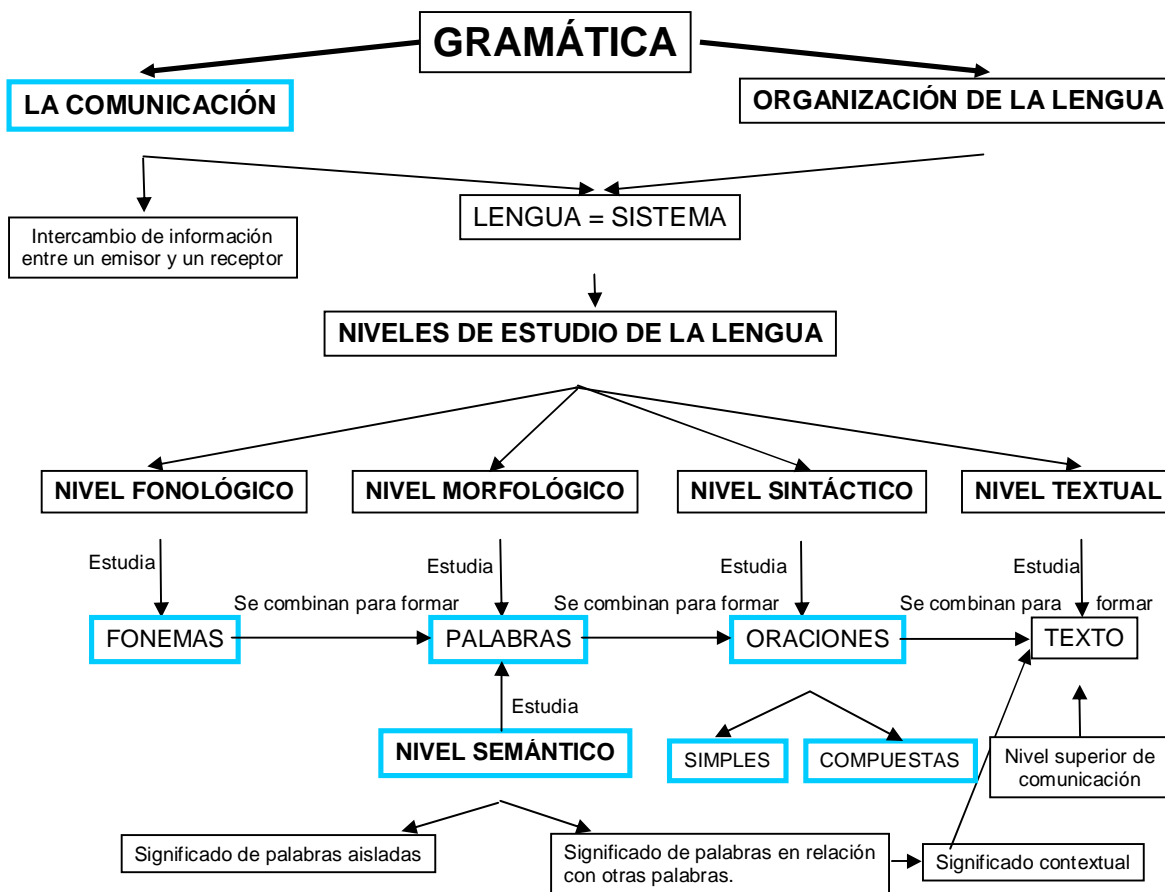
GRAMÁTICA

LA COMUNICACIÓN

ORGANIZACIÓN DE LA LENGUA

Intercambio de información entre un emisor y un receptor

LENGUA = SISTEMA

NIVELES DE ESTUDIO DE LA LENGUA

NIVEL FONOLÓGICO

NIVEL MORFOLÓGICO

NIVEL SINTÁCTICO

NIVEL TEXTUAL

Estudia

Estudia

Estudia

Estudia

FONEMAS

Se combinan para formar

PALABRAS

Se combinan para formar

ORACIONES

Se combinan para formar

TEXTO

Estudia

NIVEL SEMÁNTICO

SIMPLES

COMPUESTAS

Nivel superior de comunicación

Significado de palabras aisladas

Significado de palabras en relación con otras palabras.

Significado contextual